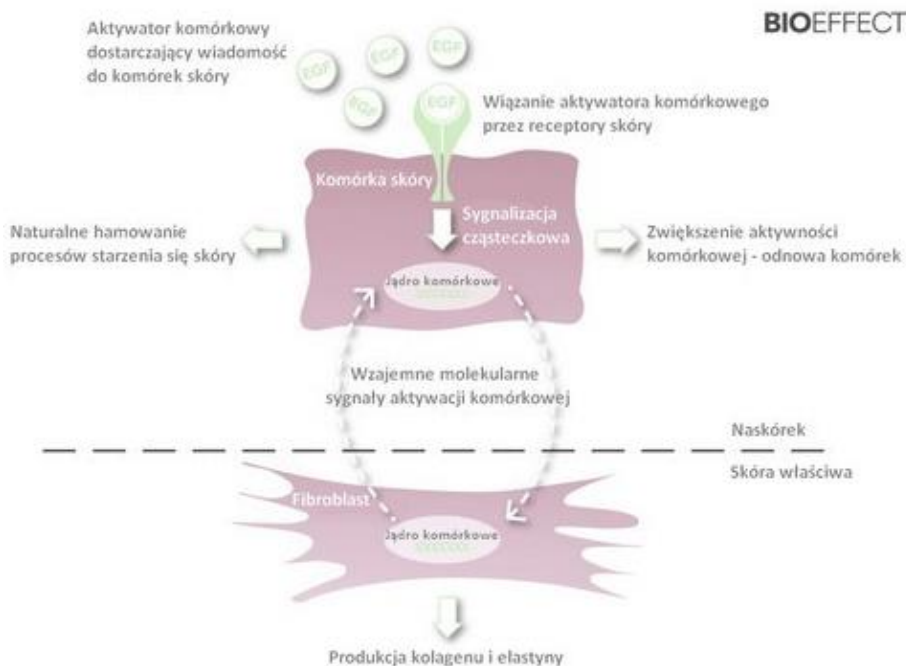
BIOEFFECT

Aktywator komórkowy dostarczający wiadomość do komórek skóry

EGF

EGF

EGF

EGF

EGF

Wiązanie aktywatora komórkowego przez receptory skóry

Komórka skóry

Sygnalizacja cząsteczkowa

Naturalne hamowanie procesów starzenia się skóry

Zwiększenie aktywności komórkowej - odnowa komórek

Jądro komórkowe

Wzajemne molekularne sygnały aktywacji komórkowej

Naskórek

Skóra właściwa

Fibroblast

Jądro komórkowe

Produkcja kolagenu i elastyny